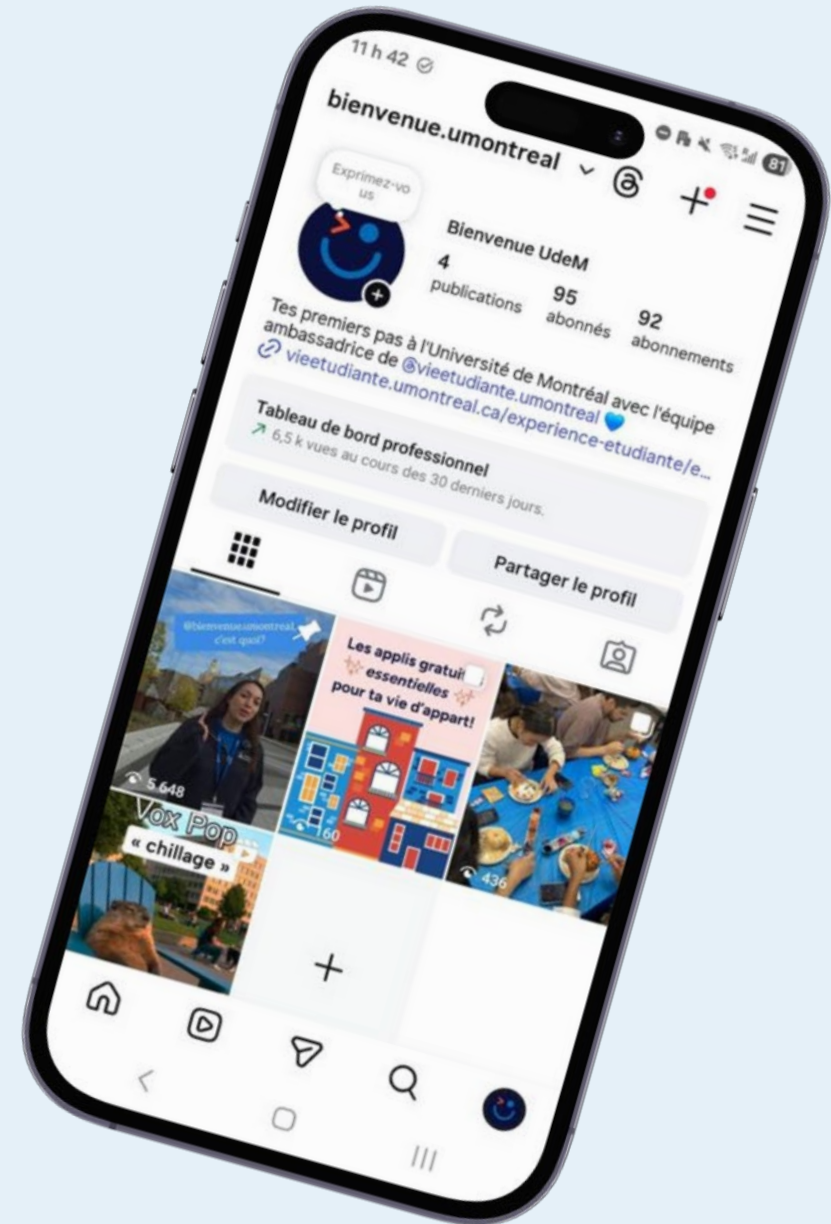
11 h 42

bienvenue.umontreal

81

Exprimez-vous

Bienvenue UdeM

4 publications

95 abonnés

92 abonnements

Tes premiers pas à l'Université de Montréal avec l'équipe ambassadrice de @vieetudiante.umontreal 💙

vieetudiante.umontreal.ca/experience-etudiante/e...

Tableau de bord professionnel

6,5 k vues au cours des 30 derniers jours.

Modifier le profil

Partager le profil

@bienvenue.umontreal c'est quoi?

5 648

Les applis gratuites essentielles pour ta vie d'appart!

60

436

Vox Pop

« chillage »

+

III